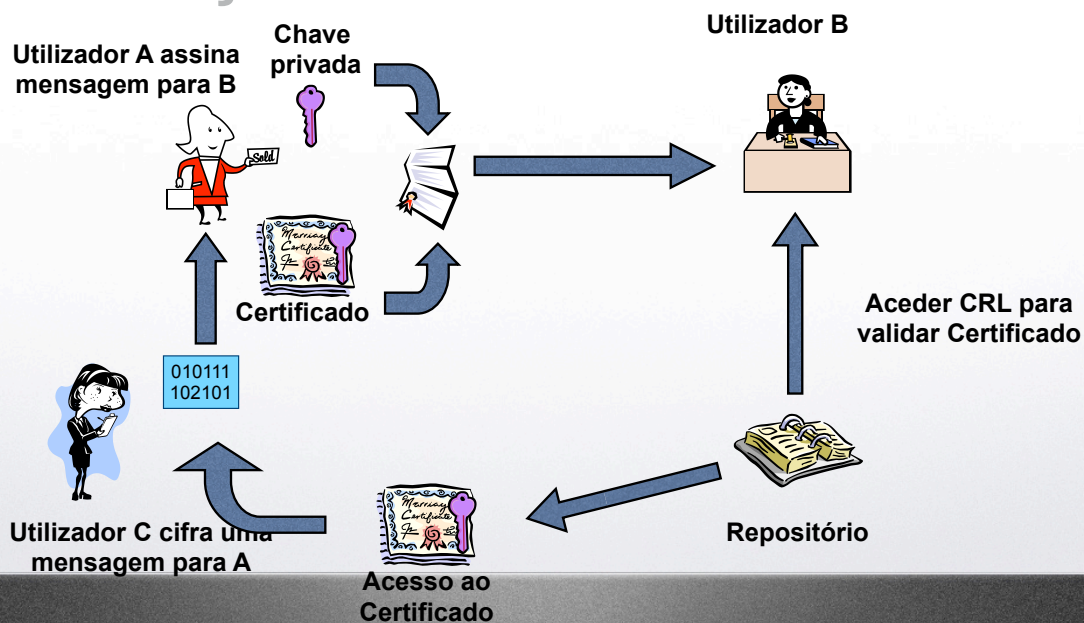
Utilizador A assina mensagem para B

Chave privada

Utilizador B

Sold

Marriage Certificate

Certificado

Aceder CRL para validar Certificado

010111
102101

Utilizador C cifra uma mensagem para A

Marriage Certificate

Acesso ao Certificado

Repositório